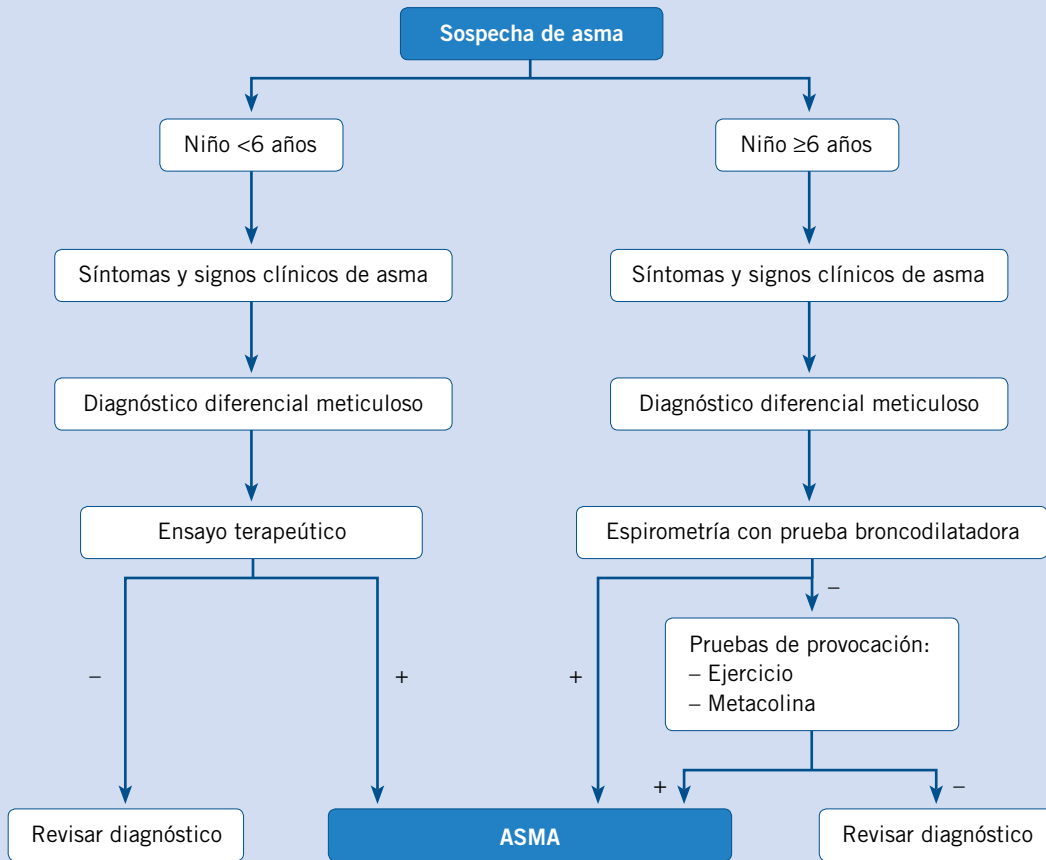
Sospecha de asma

Niño <6 años

Niño ≥6 años

Síntomas y signos clínicos de asma

Síntomas y signos clínicos de asma

Diagnóstico diferencial meticuloso

Diagnóstico diferencial meticuloso

Ensayo terapeútico

Espirometría con prueba broncodilatadora

–

Pruebas de provocación:
– Ejercicio
– Metacolina

–

+

+

+

–

Revisar diagnóstico

ASMA

Revisar diagnóstico